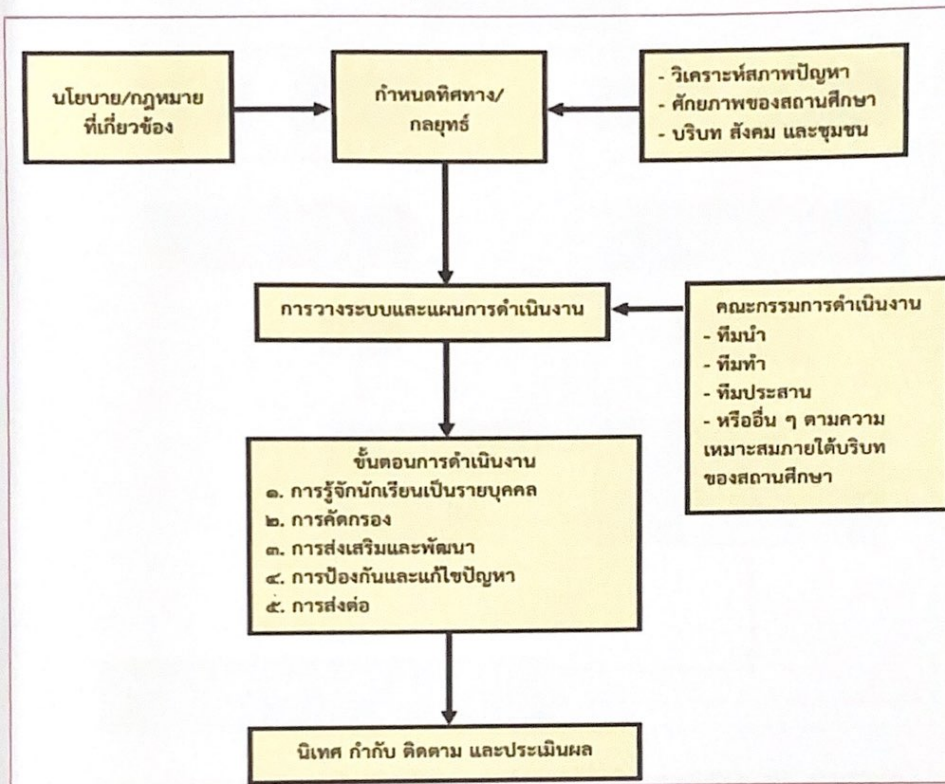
นโยบาย/กฎหมาย ที่เกี่ยวข้อง

กำหนดทิศทาง/ กลยุทธ์

- วิเคราะห์สภาพปัญหา
- ศักยภาพของสถานศึกษา
- บริบท สังคม และชุมชน

การวางระบบและแผนการดำเนินงาน

คณะกรรมการดำเนินงาน
- ทีมนำ
- ทีมทำ
- ทีมประสาน
- หรืออื่น ๆ ตามความเหมาะสมภายใต้บริบทของสถานศึกษา

ขั้นตอนการดำเนินงาน
๑. การรู้จักนักเรียนเป็นรายบุคคล
๒. การคัดกรอง
๓. การส่งเสริมและพัฒนา
๔. การป้องกันและแก้ไขปัญหา
๕. การส่งต่อ

นิเทศ กำกับ ติดตาม และประเมินผล